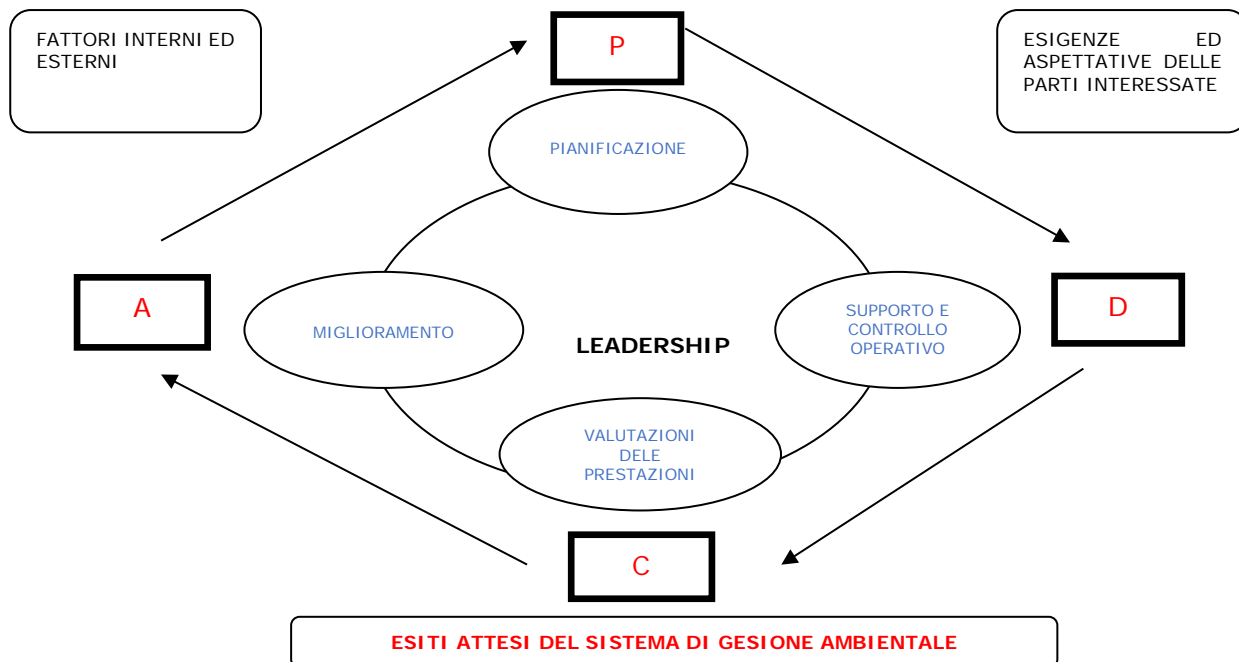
FATTORI INTERNI ED ESTERNI

P

ESIGENZE ED ASPETTATIVE DELLE PARTI INTERESSATE

PIANIFICAZIONE

A

MIGLIORAMENTO

LEADERSHIP

SUPPORTO E CONTROLLO OPERATIVO

D

VALUTAZIONI DELE PRESTAZIONI

C

ESITI ATTESI DEL SISTEMA DI GESIONE AMBIENTALE